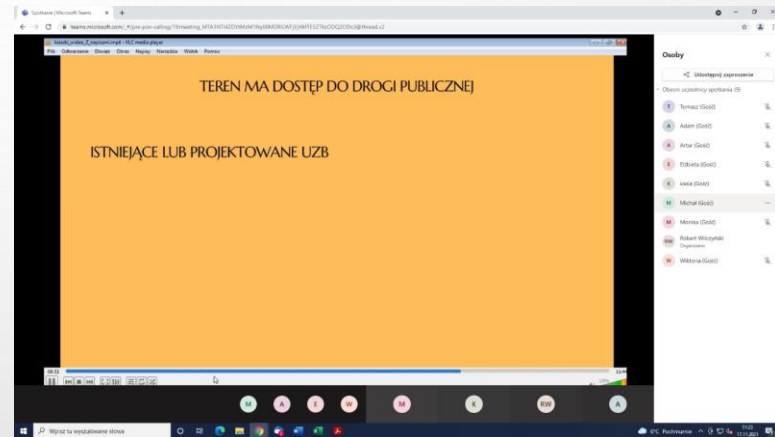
Spotkanie (Microsoft Teams

teams.microsoft.com/_#/pre-join-calling/19:meeting_MTA1NTI4ZDYtMzM1Ny00MGRiLWFjODMtYTE1ZTlIzOGQ2ODc3@thread.v2

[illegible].mp4 - VLC media player

Plik Odtwarzanie Dźwięk Obraz Napisy Narzędzia Widok Pomoc

TEREN MA DOSTĘP DO DROGI PUBLICZNEJ

ISTNIEJĄCE LUB PROJEKTOWANE UZB

08:32

22:44

Osoby

Udostępnij zaproszenie

Obecni uczestnicy spotkania (9)

T Tomasz (Gość)

A Adam (Gość)

A Artur (Gość)

E Elżbieta (Gość)

K kasia (Gość)

M Michał (Gość)

M Monika (Gość)

RW Robert Wilczyński Organizator

W Wiktoria (Gość)

M A E W M K RW A

Wpisz tu wyszukiwane słowo

6°C Pochmurnie

11:23 17.11.2021